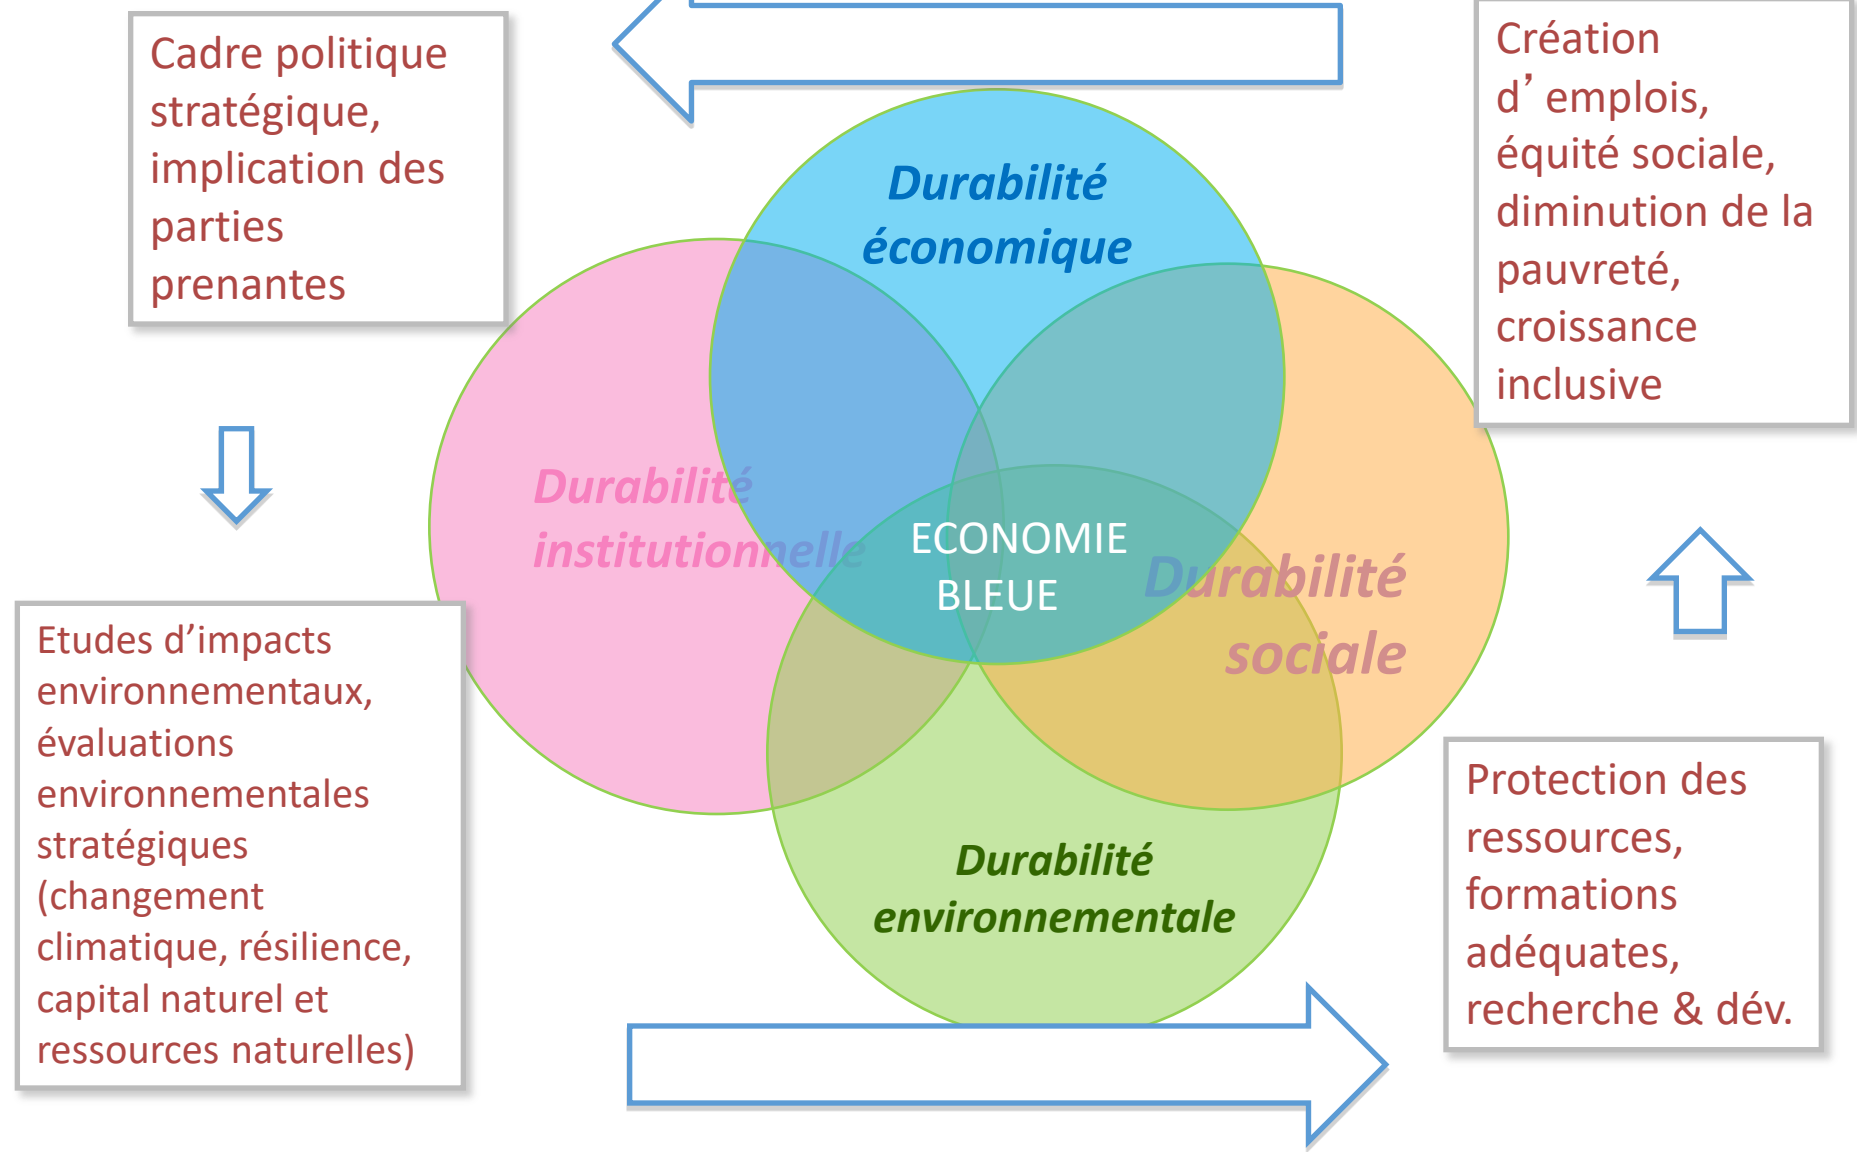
Cadre politique stratégique, implication des parties prenantes

Création d’emplois, équité sociale, diminution de la pauvreté, croissance inclusive

Durabilité économique

Durabilité institutionnelle

ECONOMIE BLEUE

Durabilité sociale

Durabilité environnementale

Etudes d’impacts environnementaux, évaluations environnementales stratégiques (changement climatique, résilience, capital naturel et ressources naturelles)

Protection des ressources, formations adéquates, recherche & dév.